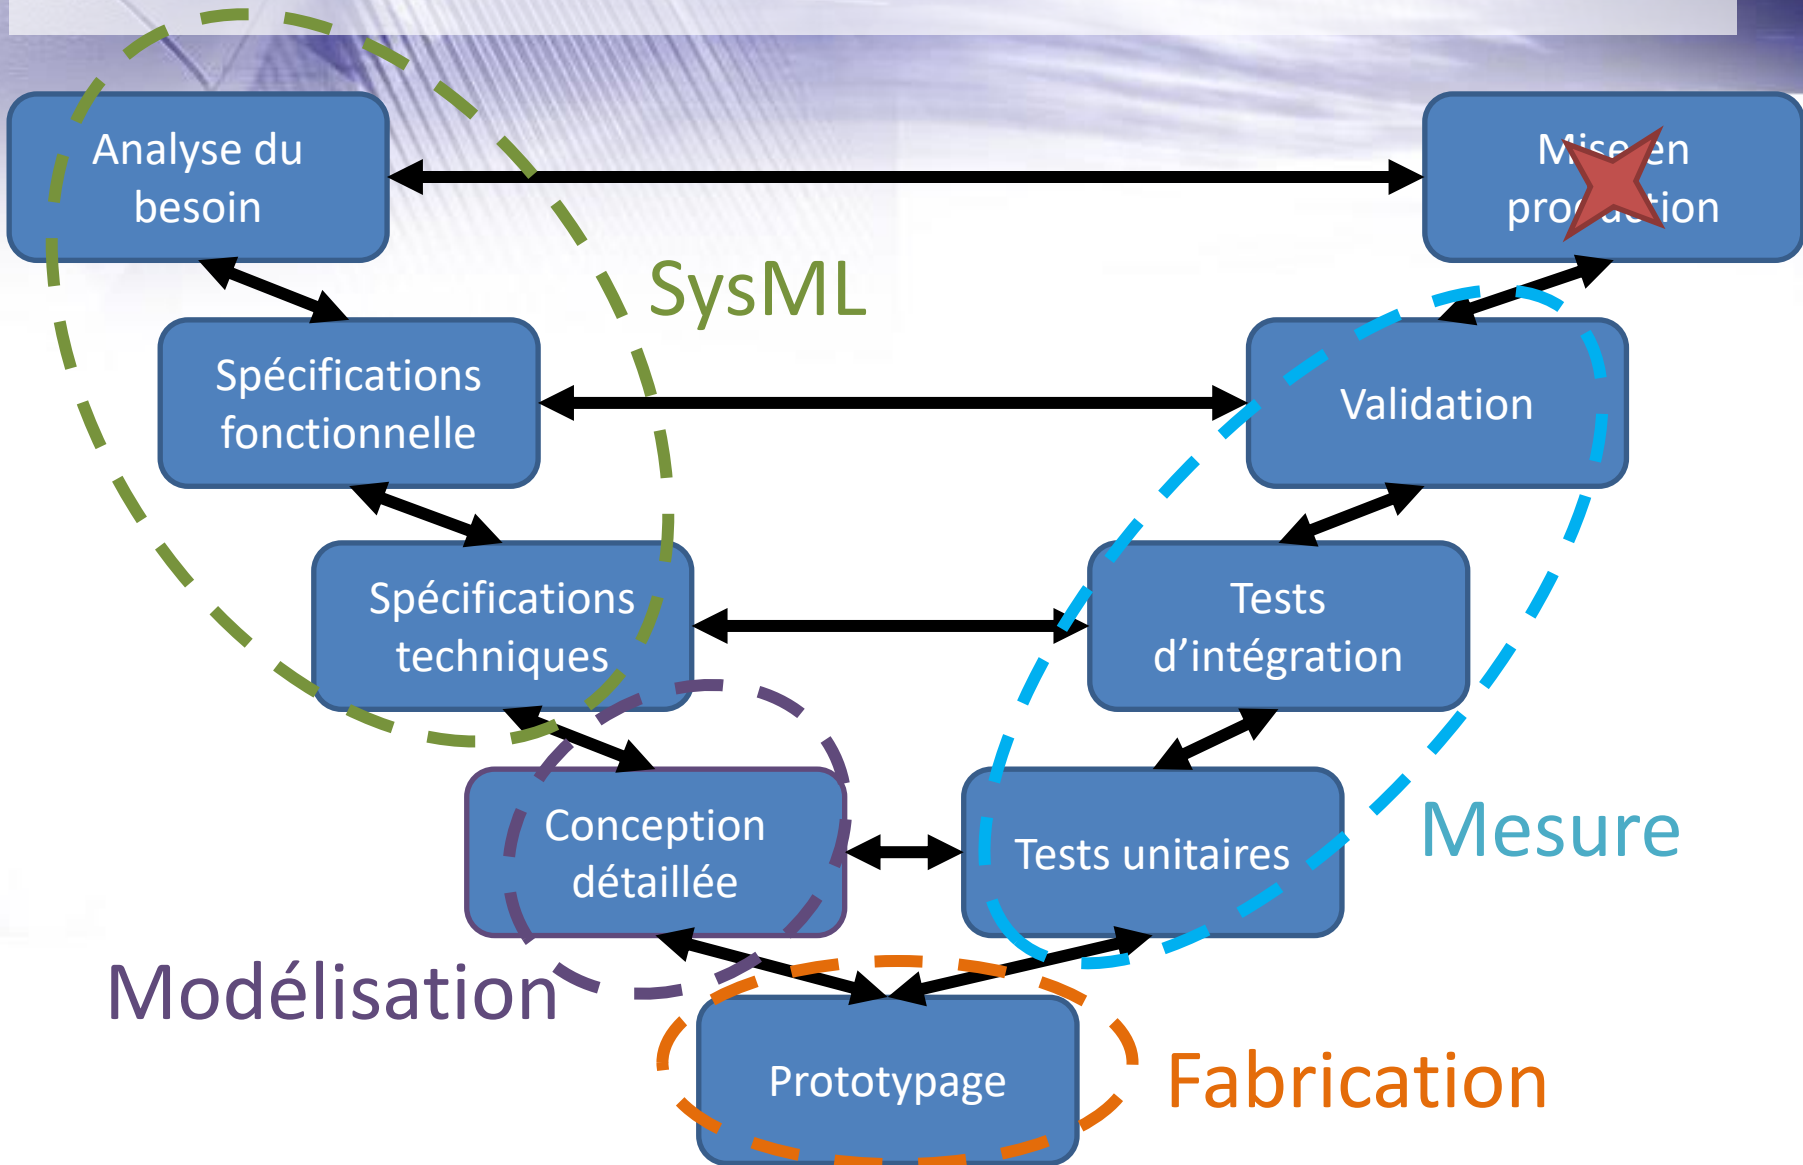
Analyse du besoin

Mise en production

SysML

Spécifications fonctionnelle

Validation

Spécifications techniques

Tests d'intégration

Conception détaillée

Tests unitaires

Mesure

Modélisation

Prototypage

Fabrication